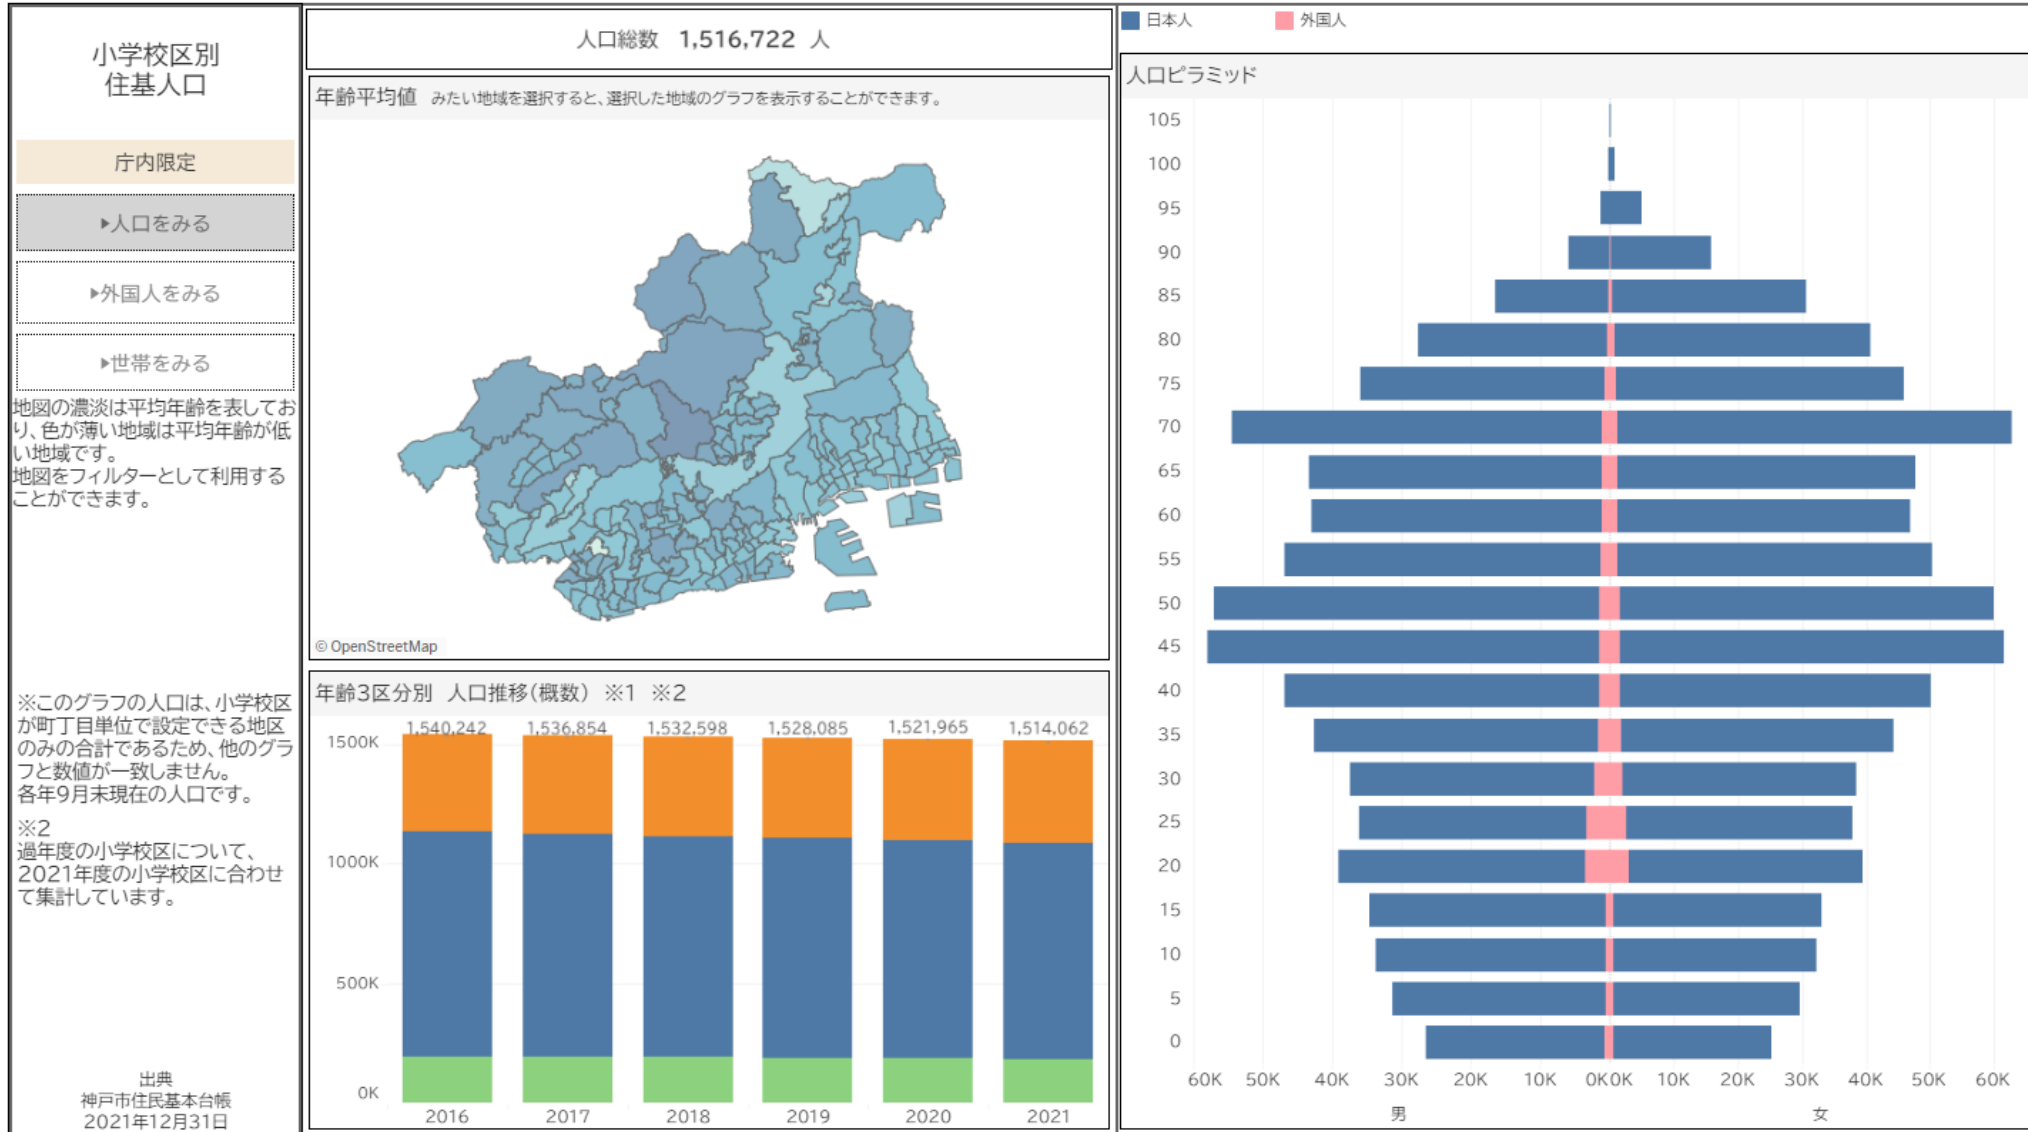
小学校区別
住基人口

庁内限定

▶人口をみる

▶外国人をみる

▶世帯をみる

地図の濃淡は平均年齢を表しており、色が薄い地域は平均年齢が低い地域です。
地図をフィルターとして利用することができます。

※このグラフの人口は、小学校区が町丁目単位で設定できる地区のみの合計であるため、他のグラフと数値が一致しません。
各年9月末現在の人口です。

※2
過年度の小学校区について、2021年度の小学校区に合わせて集計しています。

出典
神戸市住民基本台帳
2021年12月31日

人口総数 1,516,722 人

年齢平均値 みたい地域を選択すると、選択した地域のグラフを表示することができます。

© OpenStreetMap

年齢3区分別 人口推移(概数) ※1 ※2

| | 2016 | 2017 | 2018 | 2019 | 2020 | 2021 |
|---|---|---|---|---|---|---|
| | 1,540,242 | 1,536,854 | 1,532,598 | 1,528,085 | 1,521,965 | 1,514,062 |

1500K
1000K
500K
0K

日本人 外国人

人口ピラミッド

105
100
95
90
85
80
75
70
65
60
55
50
45
40
35
30
25
20
15
10
5
0

60K 50K 40K 30K 20K 10K 0K 0K 10K 20K 30K 40K 50K 60K
男 女